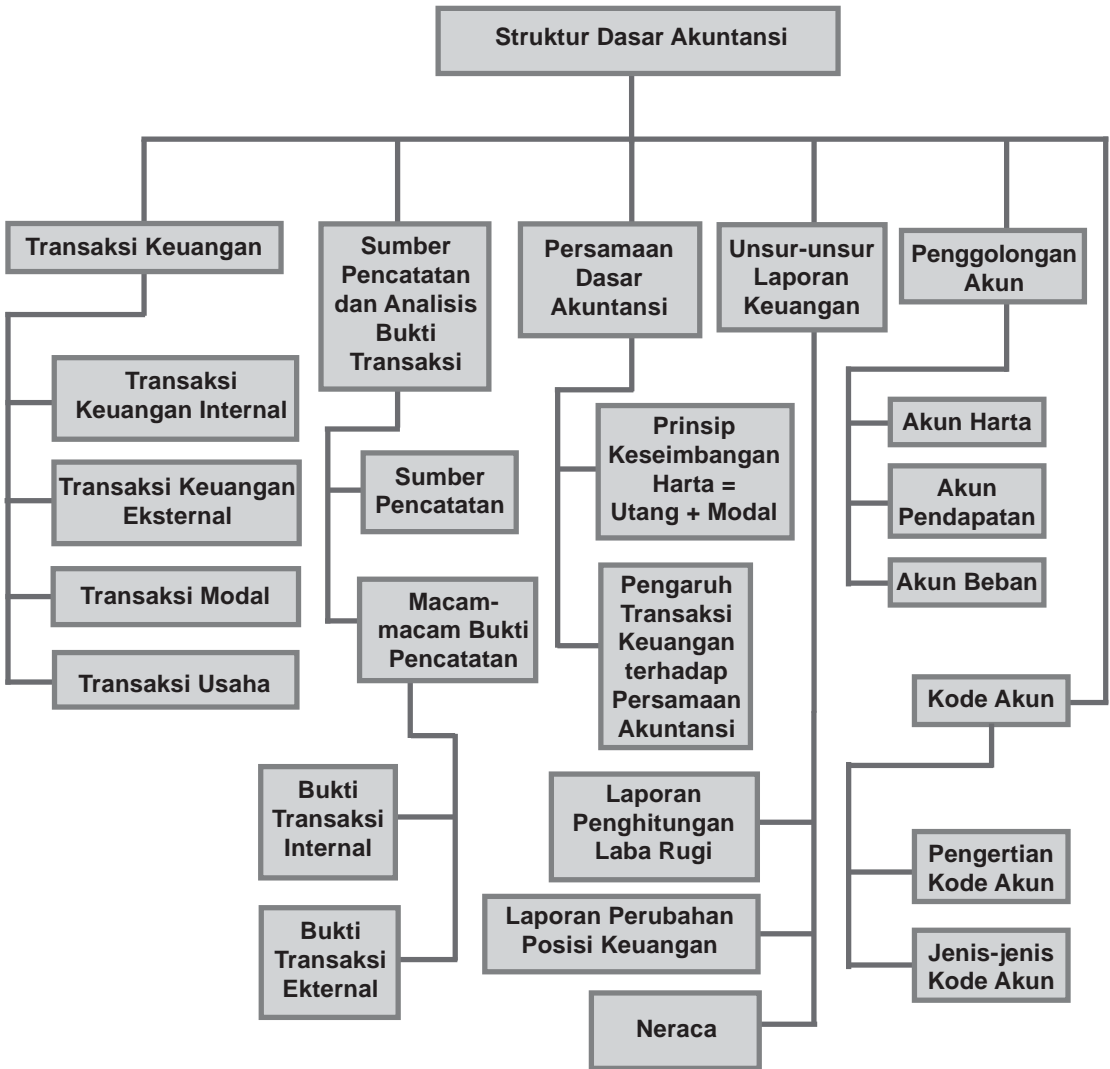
Struktur Dasar Akuntansi

Transaksi Keuangan

Transaksi Keuangan Internal

Transaksi Keuangan Eksternal

Transaksi Modal

Transaksi Usaha

Sumber Pencatatan dan Analisis Bukti Transaksi

Sumber Pencatatan

Macam-macam Bukti Pencatatan

Bukti Transaksi Internal

Bukti Transaksi Ekternal

Persamaan Dasar Akuntansi

Prinsip Keseimbangan Harta = Utang + Modal

Pengaruh Transaksi Keuangan terhadap Persamaan Akuntansi

Unsur-unsur Laporan Keuangan

Laporan Penghitungan Laba Rugi

Laporan Perubahan Posisi Keuangan

Neraca

Penggolongan Akun

Akun Harta

Akun Pendapatan

Akun Beban

Kode Akun

Pengertian Kode Akun

Jenis-jenis Kode Akun